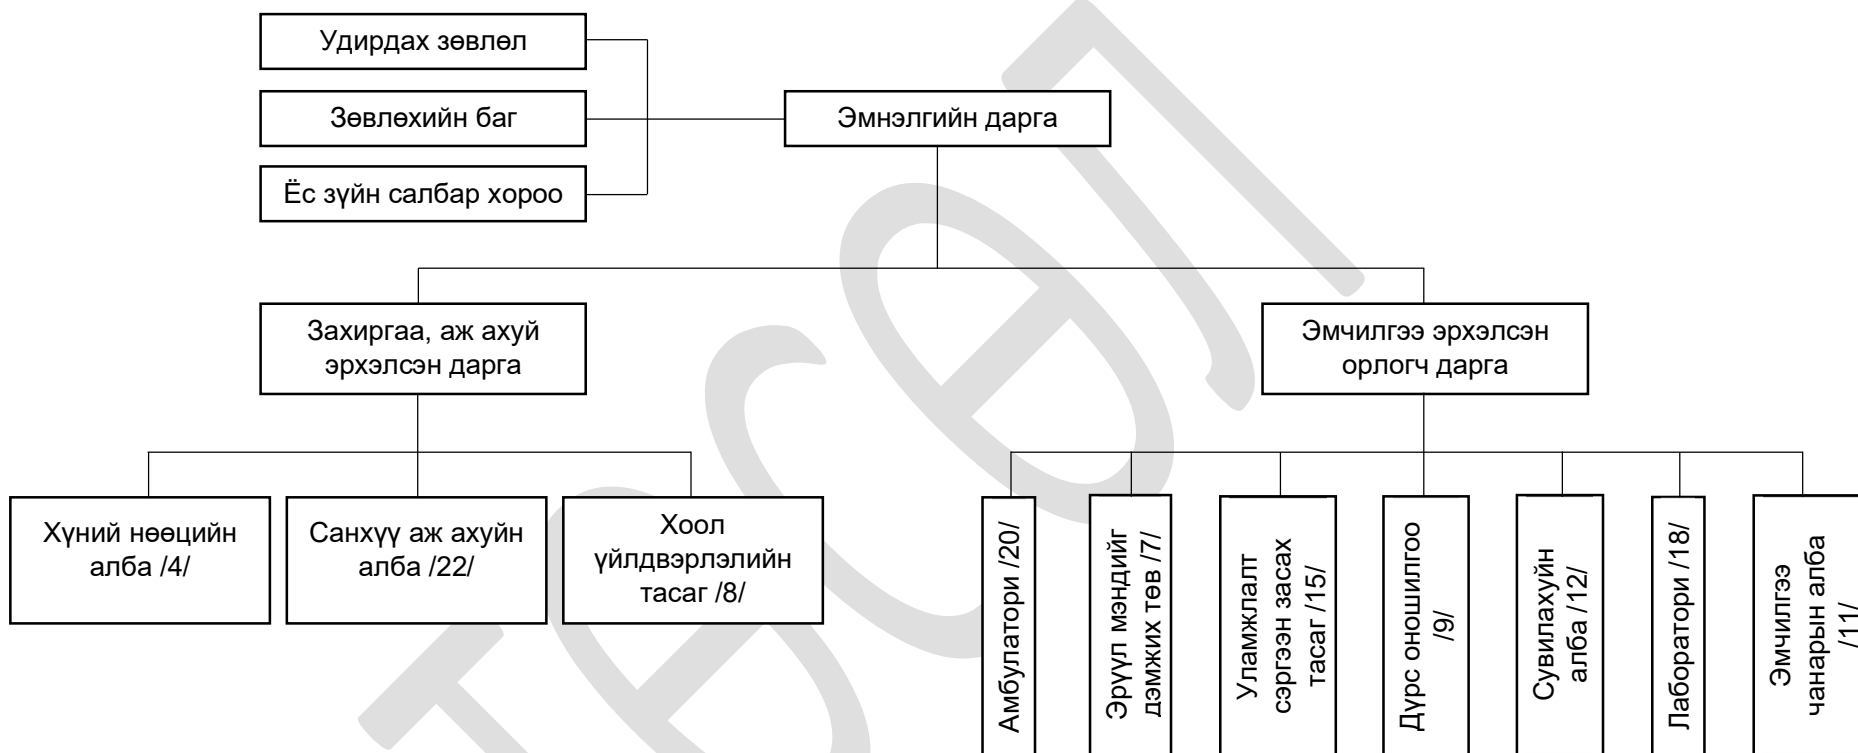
Удирдах зөвлөл

Зөвлөхийн баг

Ёс зүйн салбар хороо

Эмнэлгийн дарга

Захиргаа, аж ахуй эрхэлсэн дарга

Эмчилгээ эрхэлсэн орлогч дарга

Хүний нөөцийн алба /4/

Санхүү аж ахуйн алба /22/

Хоол үйлдвэрлэлийн тасаг /8/

Амбулатори /20/

Эрүүл мэндийг дэмжих төв /7/

Уламжлалт сэргээн засах тасаг /15/

Дүрс оношилгоо /9/

Сувилахуйн алба /12/

Лаборатори /18/

Эмчилгээ чанарын алба /11/